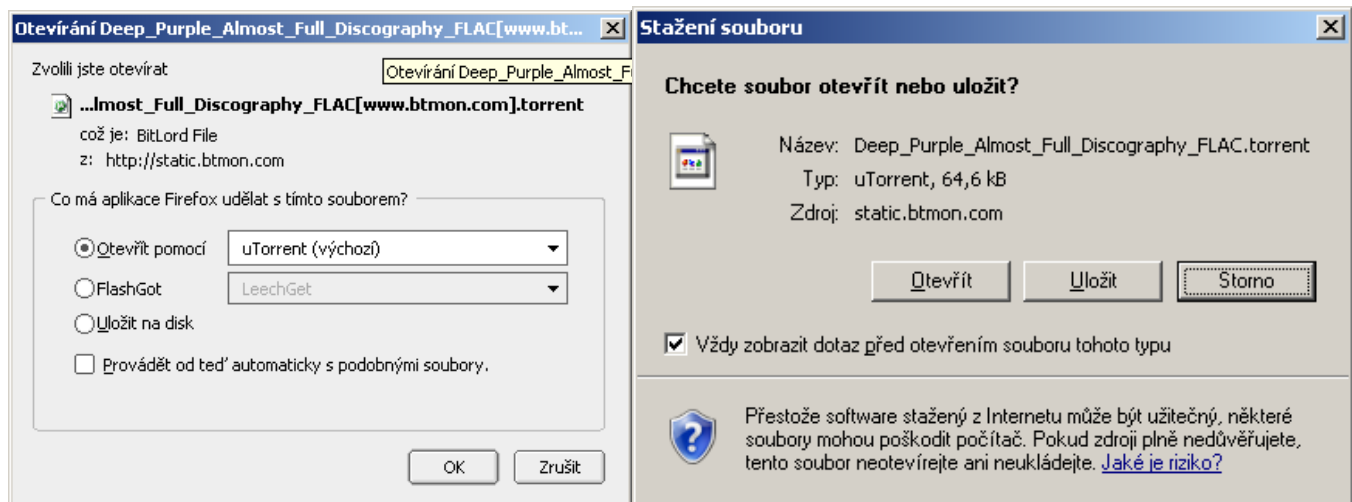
Otevírání Deep_Purple_Almost_Full_Discography_FLAC[www.bt...

Zvolili jste otevírat

Otevírání Deep_Purple_Almost_F

...lmost_Full_Discography_FLAC[www.btmon.com].torrent

což je: BitLord File

z: http://static.btmon.com

Co má aplikace Firefox udělat s tímto souborem?

Otevřít pomocí uTorrent (výchozí)

FlashGot LeechGet

Uložit na disk

Provádět od teď automaticky s podobnými soubory.

OK Zrušit

Stažení souboru

Chcete soubor otevřít nebo uložit?

Název: Deep_Purple_Almost_Full_Discography_FLAC.torrent

Typ: uTorrent, 64,6 kB

Zdroj: static.btmon.com

Otevřít Uložit Storno

Vždy zobrazit dotaz před otevřením souboru tohoto typu

Přestože software stažený z Internetu může být užitečný, některé soubory mohou poškodit počítač. Pokud zdroji plně nedůvěřujete, tento soubor neotevírejte ani neukládejte. Jaké je riziko?